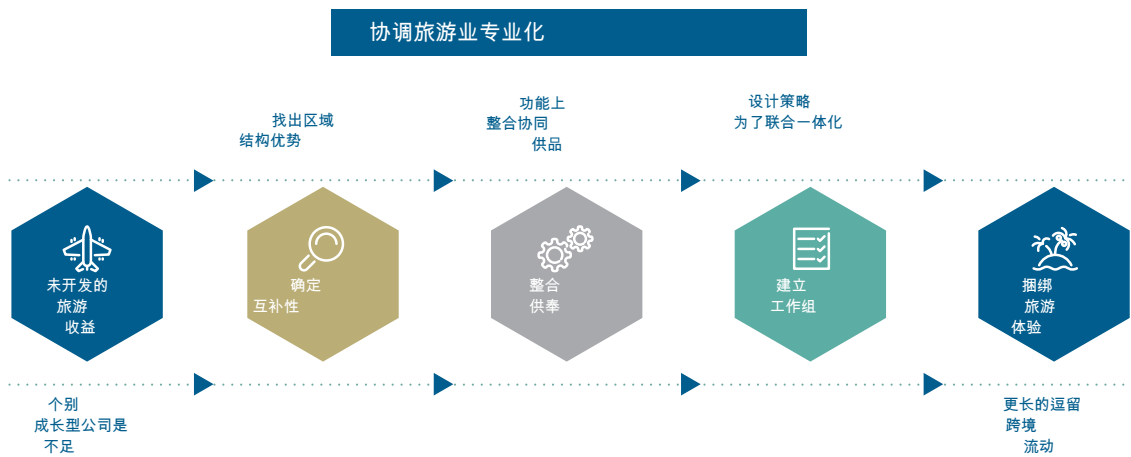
协调旅游业专业化

找出区域
结构优势

功能上
整合协同
供品

设计策略
为了联合一体化

未开发的
旅游
收益

确定
互补性

整合
供奉

建立
工作组

捆绑
旅游
体验

个别
成长型公司是
不足

更长的逗留
跨境
流动